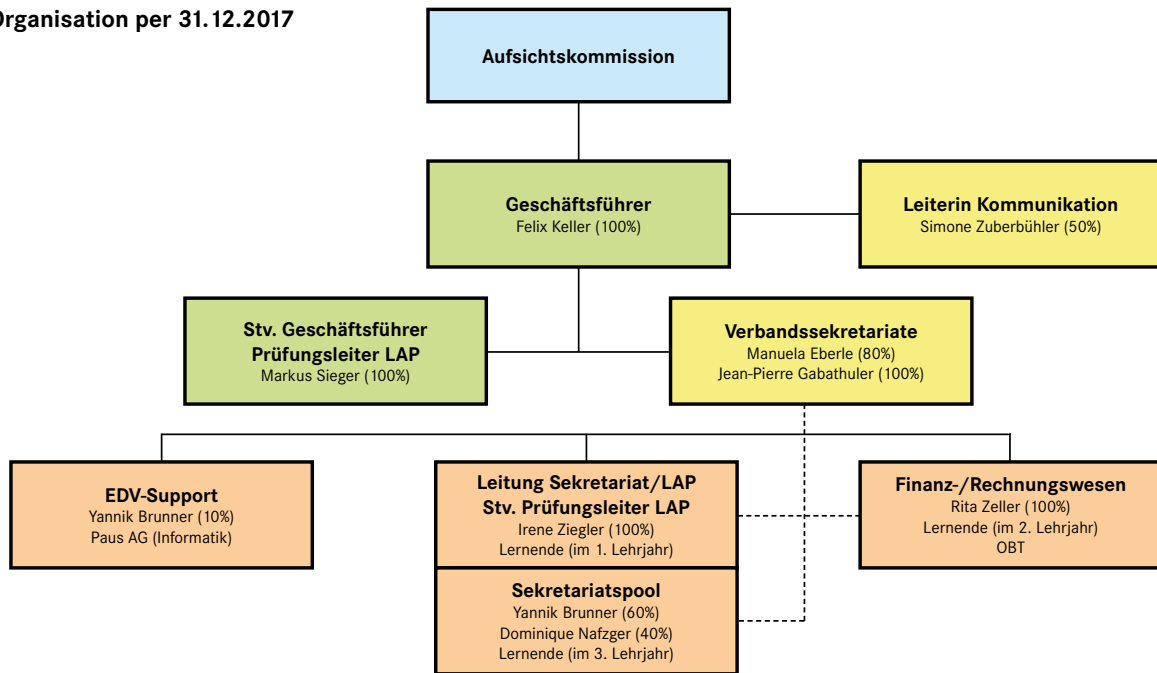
Organisation per 31.12.2017

Aufsichtskommission

Geschäftsführer
Felix Keller (100%)

Leiterin Kommunikation
Simone Zuberbühler (50%)

Stv. Geschäftsführer
Prüfungsleiter LAP
Markus Sieger (100%)

Verbandssekretariate
Manuela Eberle (80%)
Jean-Pierre Gabathuler (100%)

EDV-Support
Yannik Brunner (10%)
Paus AG (Informatik)

Leitung Sekretariat/LAP
Stv. Prüfungsleiter LAP
Irene Ziegler (100%)
Lernende (im 1. Lehrjahr)

Finanz-/Rechnungswesen
Rita Zeller (100%)
Lernende (im 2. Lehrjahr)
OBT

Sekretariatspool
Yannik Brunner (60%)
Dominique Nafzger (40%)
Lernende (im 3. Lehrjahr)